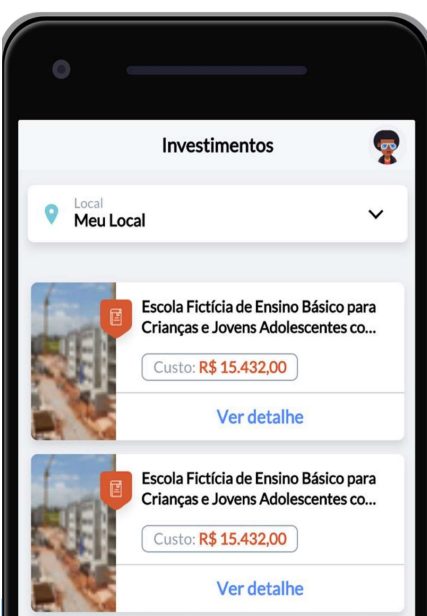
Investimentos

Local
Meu Local

Escola Fictícia de Ensino Básico para Crianças e Jovens Adolescentes co...

Custo: R$ 15.432,00

Ver detalhe

Escola Fictícia de Ensino Básico para Crianças e Jovens Adolescentes co...

Custo: R$ 15.432,00

Ver detalhe